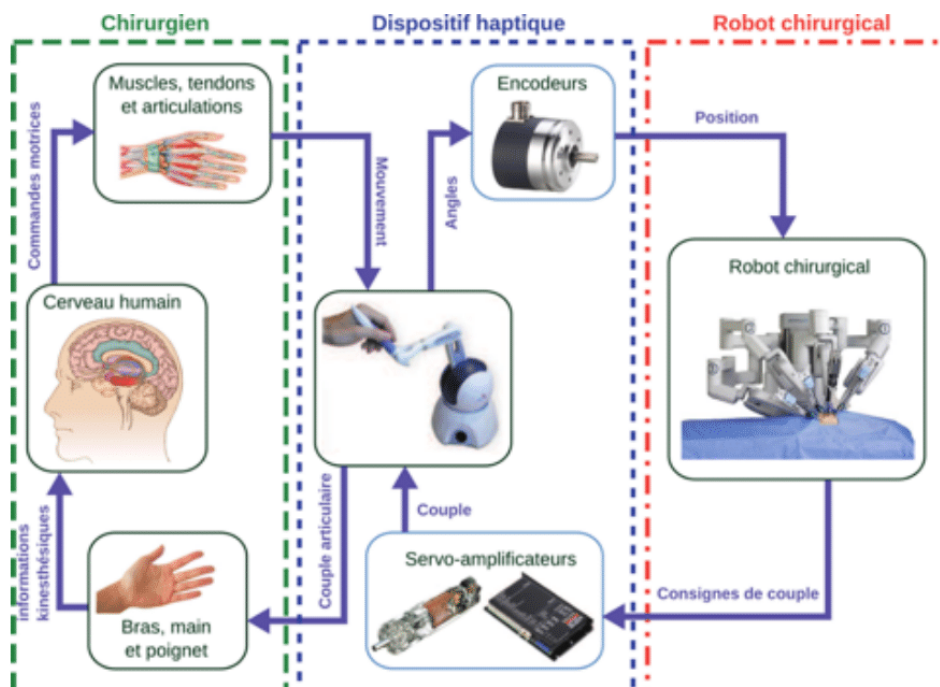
Chirurgien

Dispositif haptique

Robot chirurgical

Muscles, tendons et articulations

Commandes motrices

Cerveau humain

informations kinesthésiques

Bras, main et poignet

Mouvement

Couple articulaire

Angles

Encodeurs

Couple

Servo-amplificateurs

Position

Robot chirurgical

Consignes de couple